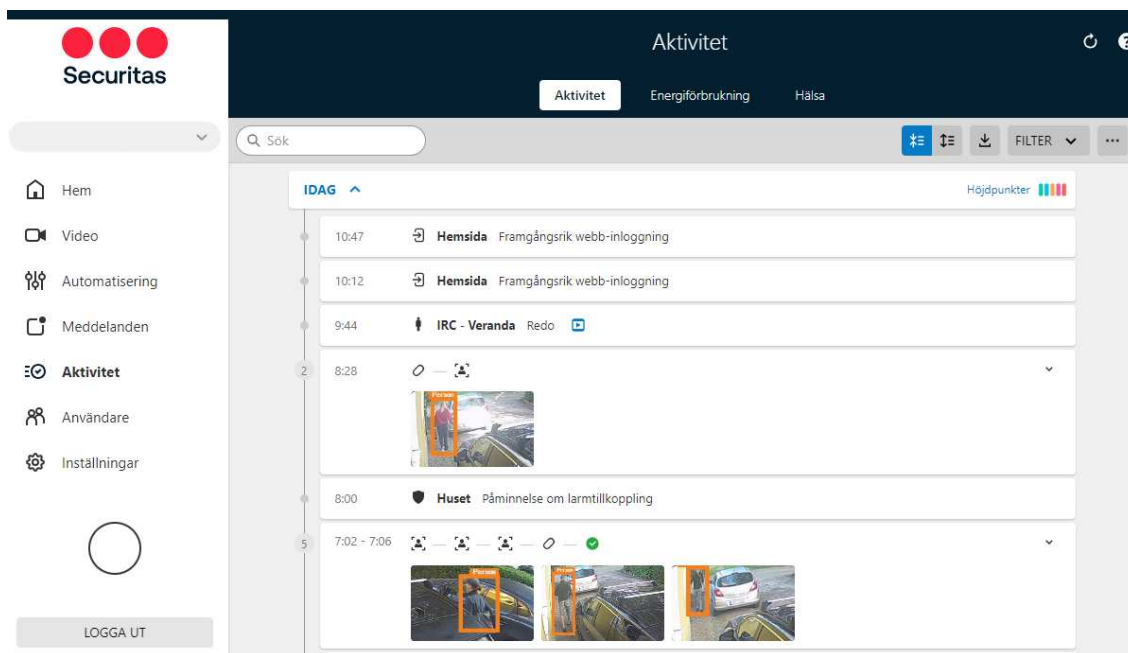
Securitas

Hem
Video
Automatisering
Meddelanden
Aktivitet
Användare
Inställningar

LOGGA UT

Aktivitet

Aktivitet Energiförbrukning Hälsa

Sök

FILTER

IDAG

Höjdpunkter

10:47 Hemsida Framgångsrik webb-inloggning

10:12 Hemsida Framgångsrik webb-inloggning

9:44 IRC - Veranda Redo

2 8:28

Person

8:00 Huset Påminnelse om larmtillkoppling

5 7:02 - 7:06

Person Person